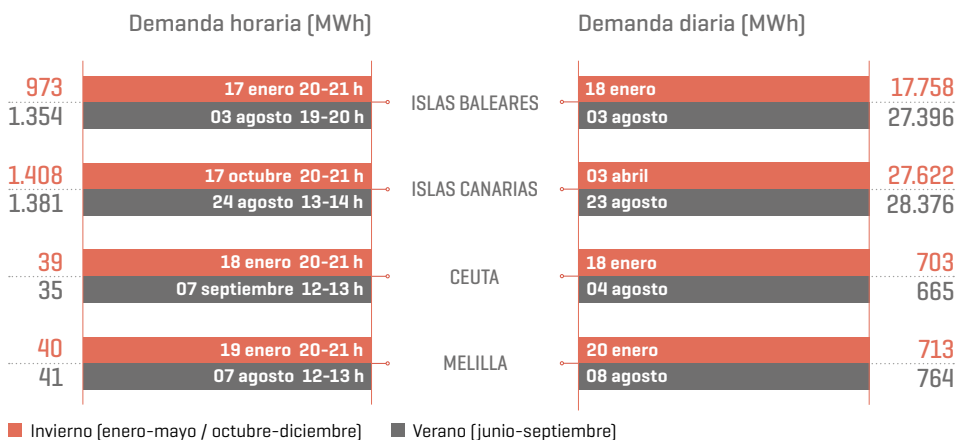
Demanda horaria (MWh)

Demanda diaria (MWh)

| Demanda horaria (MWh) | | | | Demanda diaria (MWh) |
|---|---|---|---|---|
| 973 | 17 enero 20-21 h | ISLAS BALEARES | 18 enero | 17.758 |
| 1.354 | 03 agosto 19-20 h | | 03 agosto | 27.396 |
| 1.408 | 17 octubre 20-21 h | ISLAS CANARIAS | 03 abril | 27.622 |
| 1.381 | 24 agosto 13-14 h | | 23 agosto | 28.376 |
| 39 | 18 enero 20-21 h | CEUTA | 18 enero | 703 |
| 35 | 07 septiembre 12-13 h | | 04 agosto | 665 |
| 40 | 19 enero 20-21 h | MELILLA | 20 enero | 713 |
| 41 | 07 agosto 12-13 h | | 08 agosto | 764 |

Invierno (enero-mayo / octubre-diciembre)
Verano (junio-septiembre)